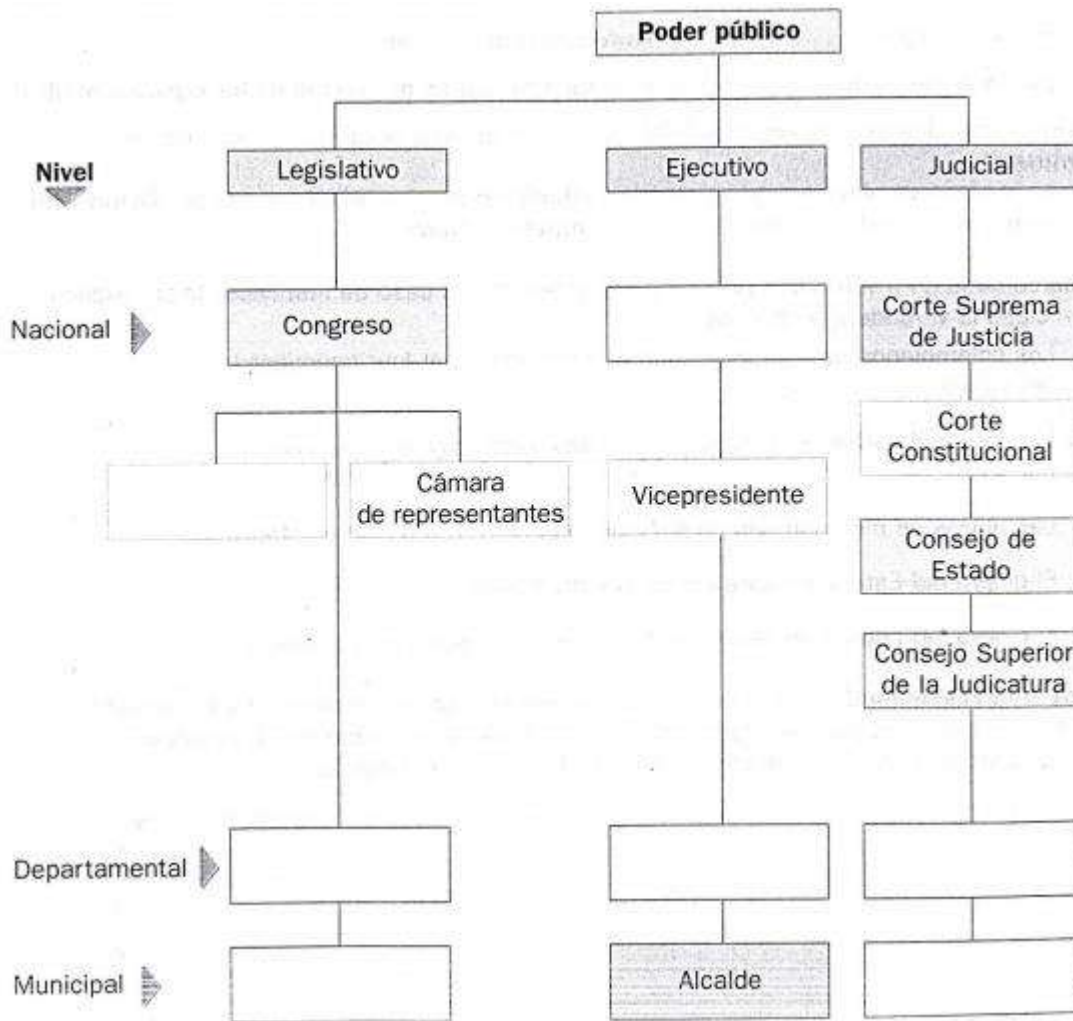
Poder público

Nivel

Legislativo

Ejecutivo

Judicial

Nacional

Congreso

Corte Suprema de Justicia

Corte Constitucional

Cámara de representantes

Vicepresidente

Consejo de Estado

Consejo Superior de la Judicatura

Departamental

Municipal

Alcalde